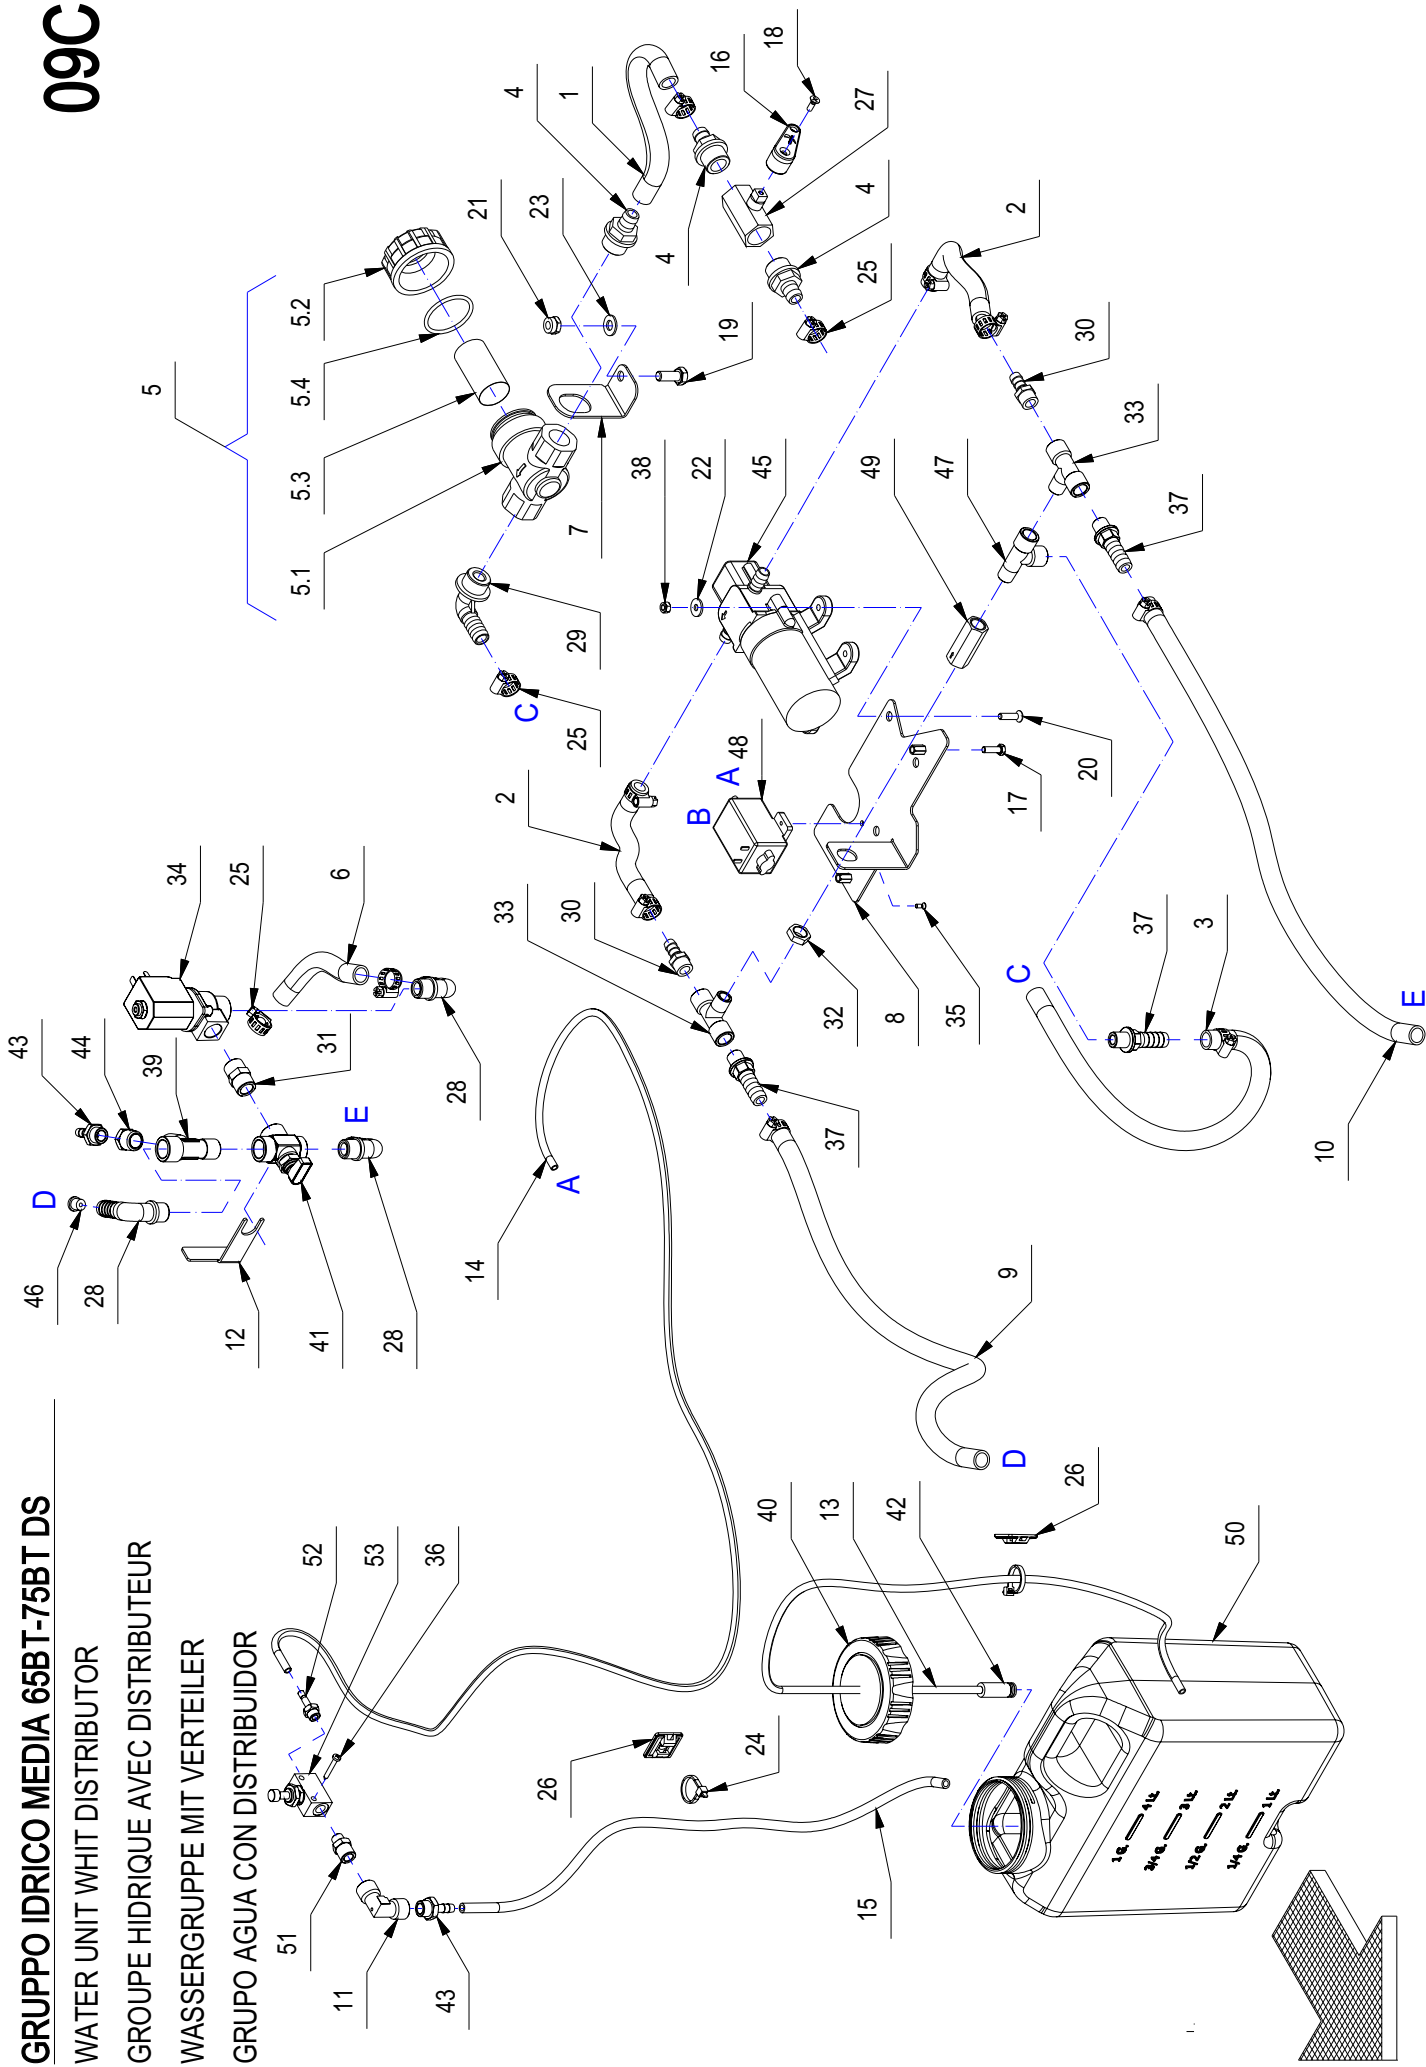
09C

GRUPPO IDRICO MEDIA 65BT-75BT DS
WATER UNIT WHIT DISTRIBUTOR
GROUPE HIDRIQUE AVEC DISTRIBUTEUR
WASSERGRUPPE MIT VERTEILER
GRUPO AGUA CON DISTRIBUIDOR

5
5.2
5.4
5.3
5.1
7
21
23
4
1
16
18
27
4
4
25
2
19
29
25
C
38
22
45
49
47
30
33
37
20
17
48
A
B
2
33
30
32
8
35
37
3
C
10
E
34
25
6
31
28
43
44
39
E
D
46
28
12
41
28
14
A
37
9
D
26
40
13
42
50
52
53
36
26
24
15
51
11
43
1 lt.
3/4 lt.
1/2 lt.
1/4 lt.
1 G.
3/4 G.
1/2 G.
1/4 G.